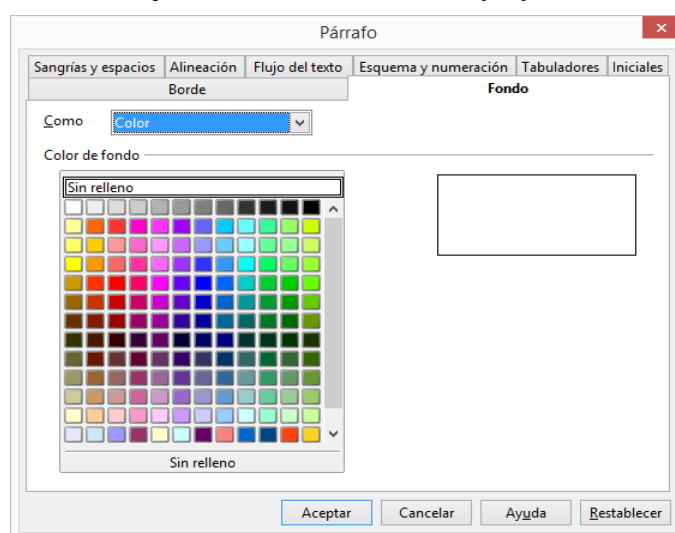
Párrafo

Sangrías y espacios | Alineación | Flujo del texto | Esquema y numeración | Tabuladores | Iniciales
Borde | Fondo

Como Color

Color de fondo

Sin relleno

Sin relleno

Aceptar | Cancelar | Ayuda | Restablecer